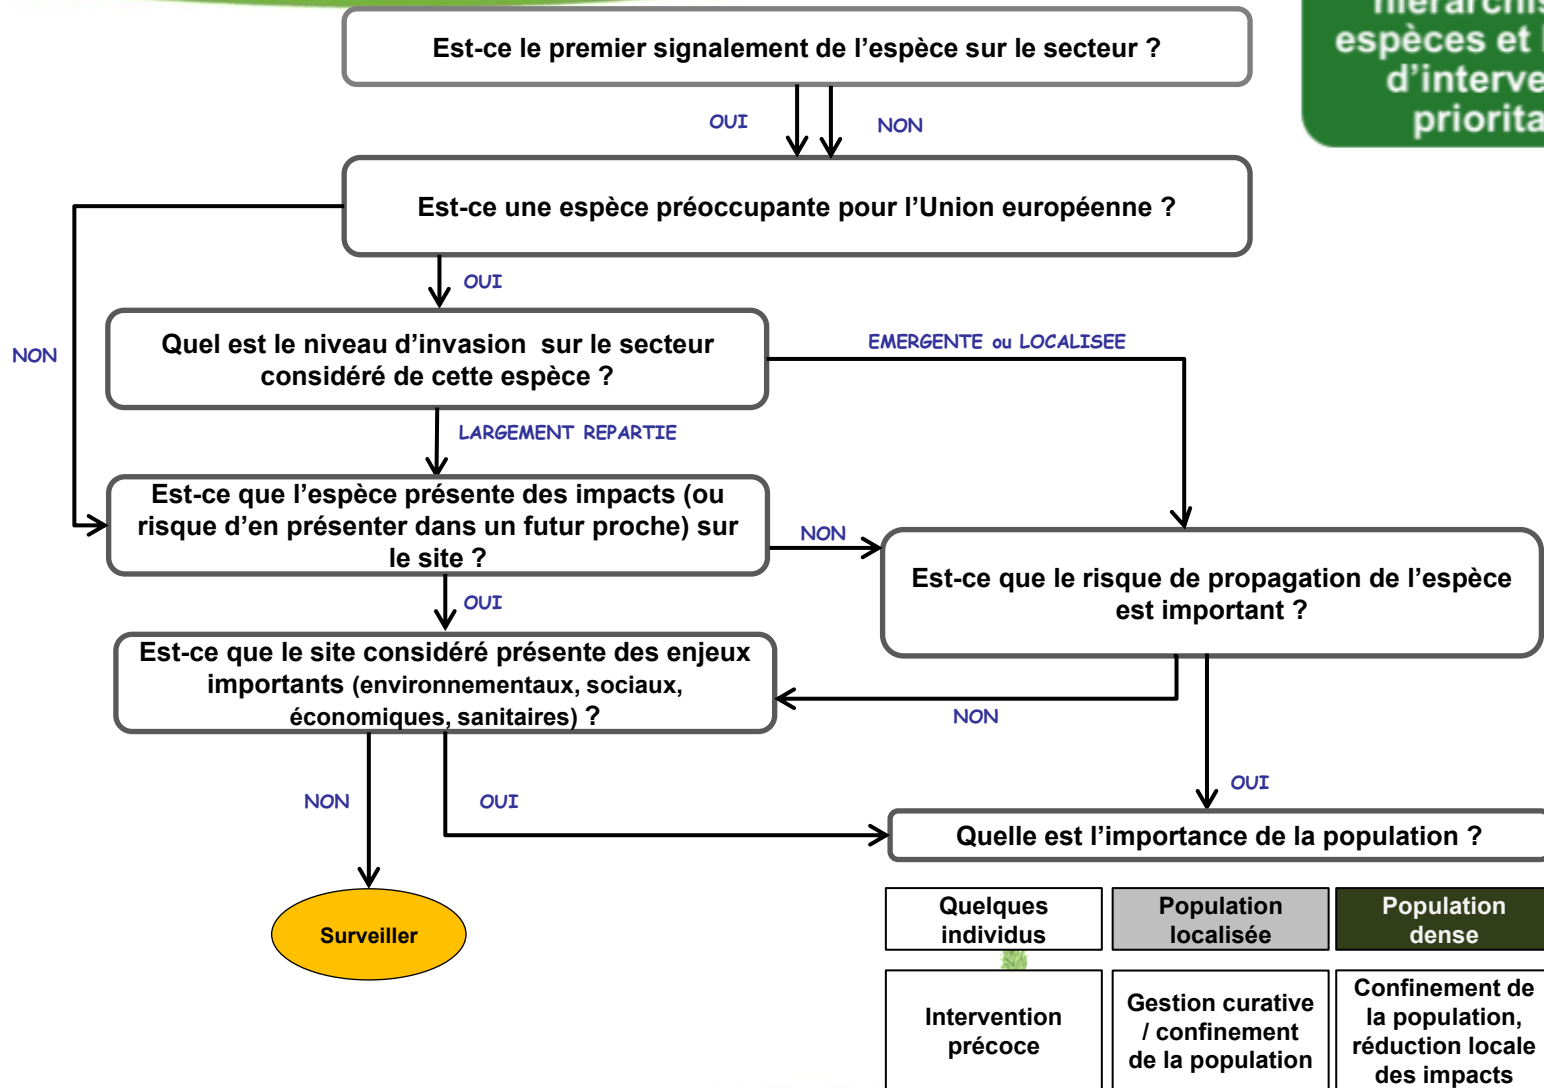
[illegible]
espèces et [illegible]
d'interve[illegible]
priorita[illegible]

Est-ce le premier signalement de l'espèce sur le secteur ?

OUI

NON

Est-ce une espèce préoccupante pour l'Union européenne ?

OUI

NON

Quel est le niveau d'invasion sur le secteur considéré de cette espèce ?

EMERGENTE ou LOCALISEE

LARGEMENT REPARTIE

Est-ce que l'espèce présente des impacts (ou risque d'en présenter dans un futur proche) sur le site ?

NON

Est-ce que le risque de propagation de l'espèce est important ?

OUI

Est-ce que le site considéré présente des enjeux importants (environnementaux, sociaux, économiques, sanitaires) ?

NON

OUI

NON

OUI

Quelle est l'importance de la population ?

Surveiller

| Quelques individus | Population localisée | Population dense |
|---|---|---|
| Intervention précoce | Gestion curative / confinement de la population | Confinement de la population, réduction locale des impacts |